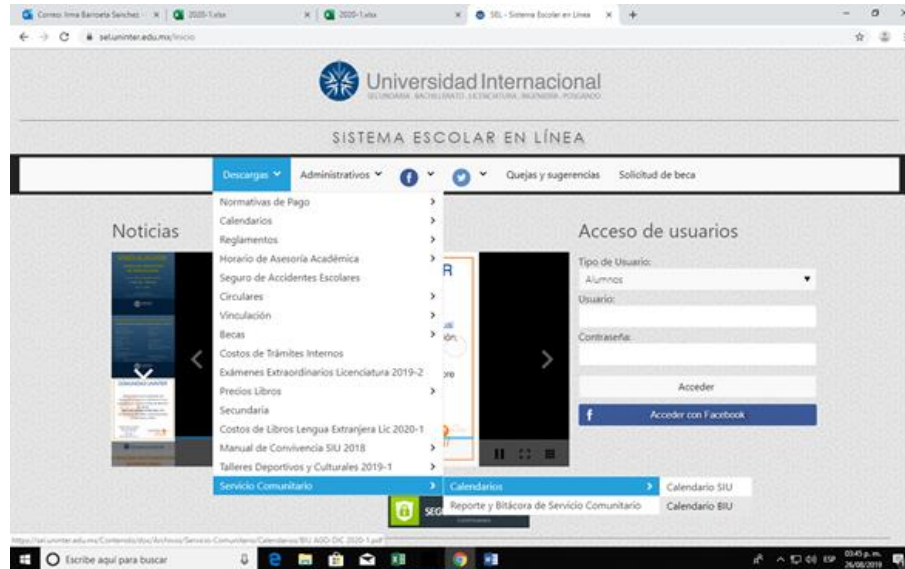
Correo: Irma Barroeta Sanchez × | 2020-1.xlsx × | 2020-1.xlsx × | SEL - Sistema Escolar en Línea × | +

sel.uninter.edu.mx/inicio

Universidad Internacional
SECUNDARIA · BACHILLERATO · LICENCIATURA · INGENIERÍA · POSGRADO

SISTEMA ESCOLAR EN LÍNEA

Descargas | Administrativos | Quejas y sugerencias | Solicitud de beca

Noticias

Normativas de Pago
Calendarios
Reglamentos
Horario de Asesoría Académica
Seguro de Accidentes Escolares
Circulares
Vinculación
Becas
Costos de Trámites Internos
Exámenes Extraordinarios Licenciatura 2019-2
Precios Libros
Secundaria
Costos de Libros Lengua Extranjera Lic 2020-1
Manual de Convivencia SIU 2018
Talleres Deportivos y Culturales 2019-1
Servicio Comunitario

Calendarios
Reporte y Bitácora de Servicio Comunitario

Calendario SIU
Calendario BIU

Acceso de usuarios

Tipo de Usuario:
Alumnos
Usuario:
Contraseña:
Acceder
Acceder con Facebook

https://sel.uninter.edu.mx/Contenido/doc/Archivos/Servicio Comunitario/Calendarios/BIU AGO-DIC 2020-1.pdf

Escribe aquí para buscar

03:45 p.m.
26/08/2019